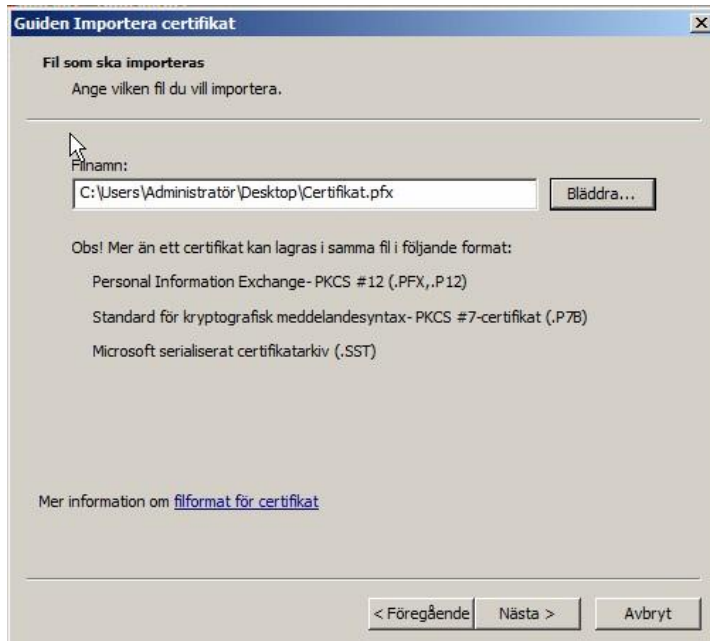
Guiden Importera certifikat

Fil som ska importeras

Ange vilken fil du vill importera.

Filnamn:

C:\Users\Administratör\Desktop\Certifikat.pfx

Bläddra...

Obs! Mer än ett certifikat kan lagras i samma fil i följande format:

Personal Information Exchange- PKCS #12 (.PFX,.P12)

Standard för kryptografisk meddelandesyntax- PKCS #7-certifikat (.P7B)

Microsoft serialiserat certifikatarkiv (.SST)

Mer information om filformat för certifikat

< Föregående

Nästa >

Avbryt